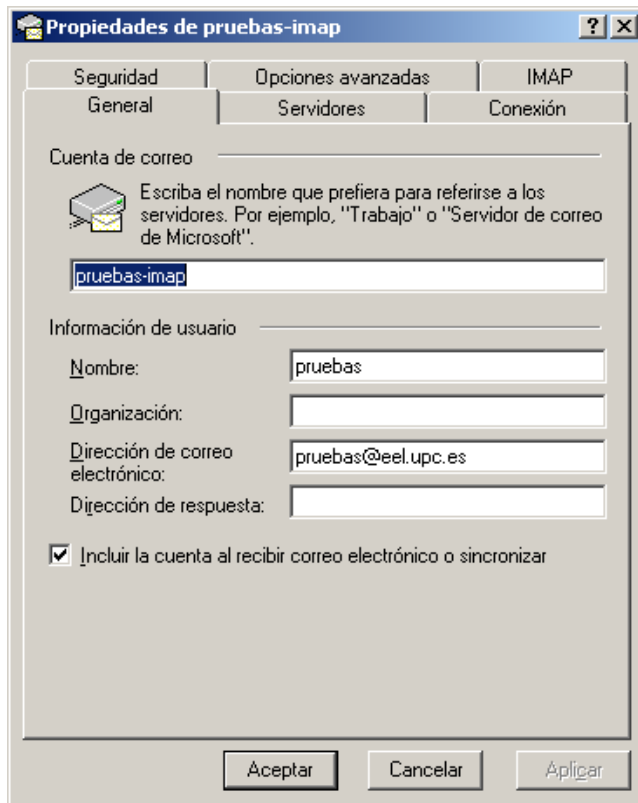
Propiedades de pruebas-imap

?
X

Seguridad
Opciones avanzadas
IMAP
General
Servidores
Conexión

Cuenta de correo

Escriba el nombre que prefiera para referirse a los servidores. Por ejemplo, "Trabajo" o "Servidor de correo de Microsoft".

pruebas-imap

Información de usuario

Nombre:
pruebas

Organización:

Dirección de correo electrónico:
pruebas@eel.upc.es

Dirección de respuesta:

Incluir la cuenta al recibir correo electrónico o sincronizar

Aceptar
Cancelar
Aplicar